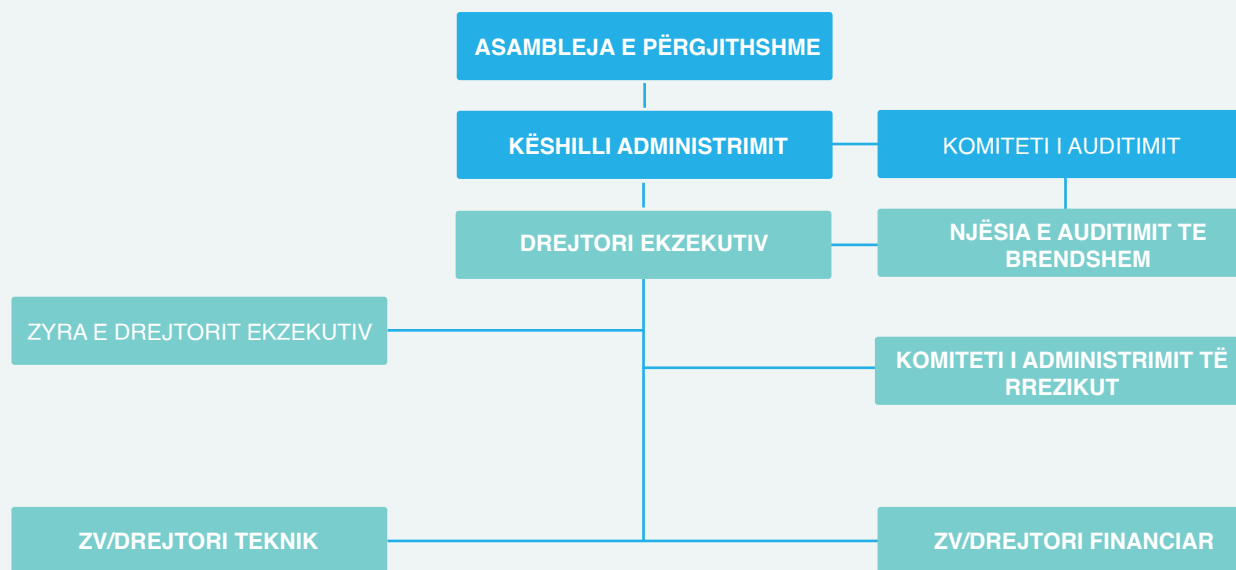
ASAMBLEJA E PËRGJITHSHME

KËSHILLI ADMINISTRIMIT

KOMITETI I AUDITIMIT

DREJTORI EKZEKUTIV

NJËSIA E AUDITIMIT TE BRENDSHEM

ZYRA E DREJTORIT EKZEKUTIV

KOMITETI I ADMINISTRIMIT TË RREZIKUT

ZV/DREJTORI TEKNIK

ZV/DREJTORI FINANCIAR